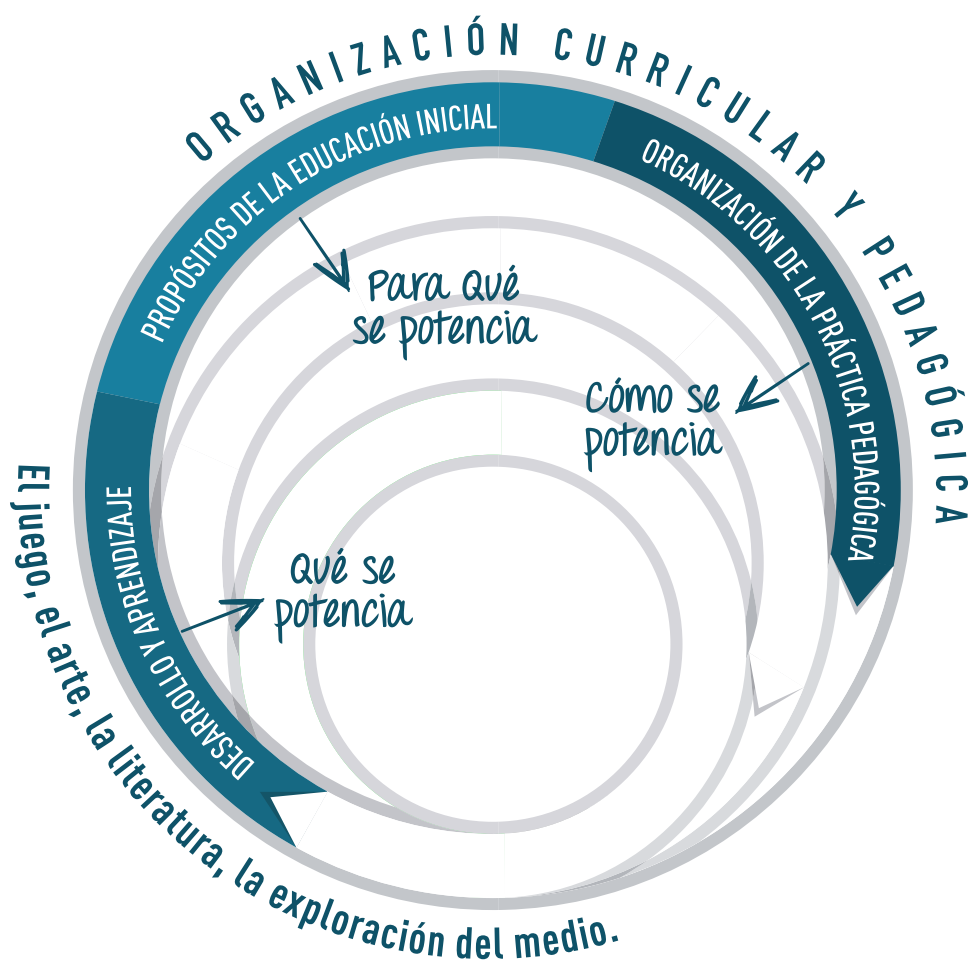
ORGANIZACIÓN CURRICULAR Y PEDAGÓGICA

PROPÓSITOS DE LA EDUCACIÓN INICIAL

ORGANIZACIÓN DE LA PRÁCTICA PEDAGÓGICA

Para qué se potencia

Cómo se potencia

DESARROLLO Y APRENDIZAJE

Qué se potencia

El juego, el arte, la literatura, la exploración del medio.